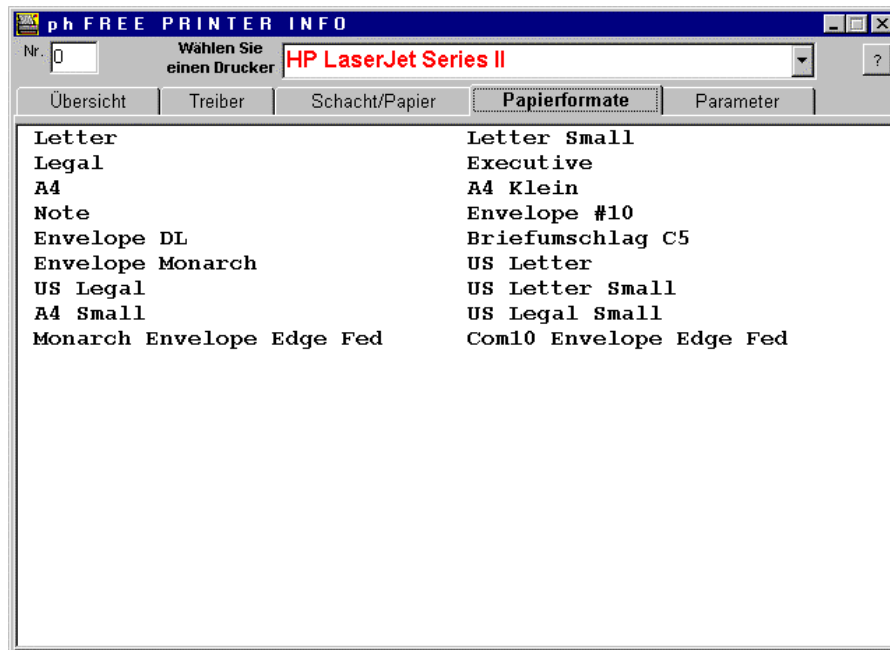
ph FREE PRINTER INFO

Nr. 0

Wählen Sie einen Drucker

HP LaserJet Series II

?

Übersicht | Treiber | Schacht/Papier | Papierformate | Parameter

Letter
Legal
A4
Note
Envelope DL
Envelope Monarch
US Legal
A4 Small
Monarch Envelope Edge Fed

Letter Small
Executive
A4 Klein
Envelope #10
Briefumschlag C5
US Letter
US Letter Small
US Legal Small
Com10 Envelope Edge Fed